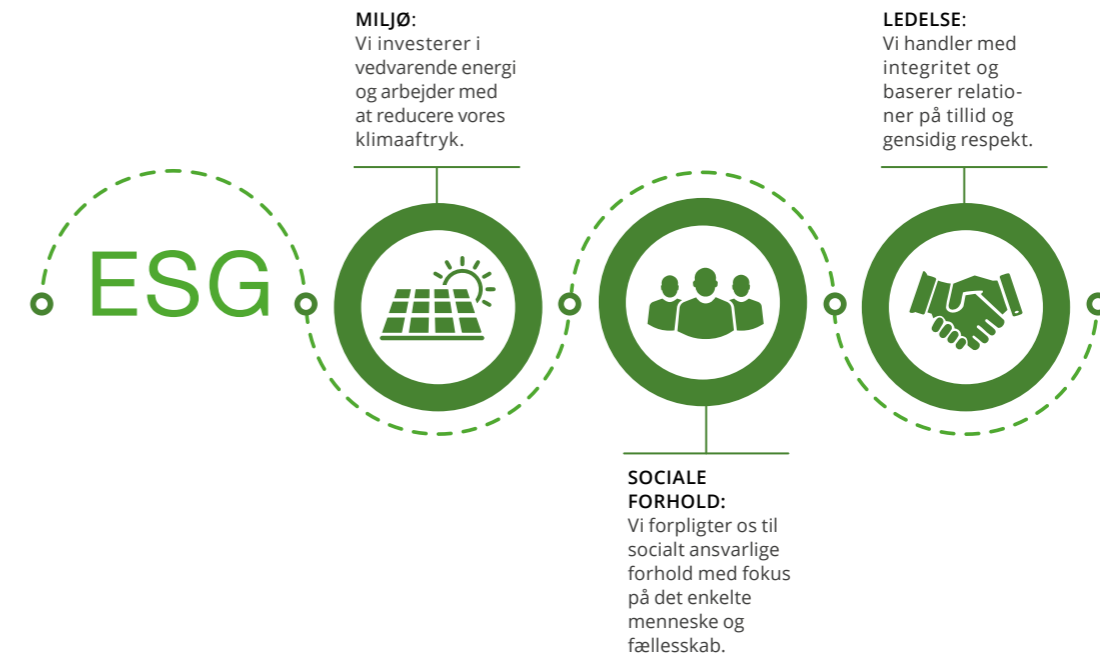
ESG

MILJØ:
Vi investerer i vedvarende energi og arbejder med at reducere vores klimaaftryk.

SOCIALE FORHOLD:
Vi forpligter os til socialt ansvarlige forhold med fokus på det enkelte menneske og fællesskab.

LEDELSE:
Vi handler med integritet og baserer relationer på tillid og gensidig respekt.